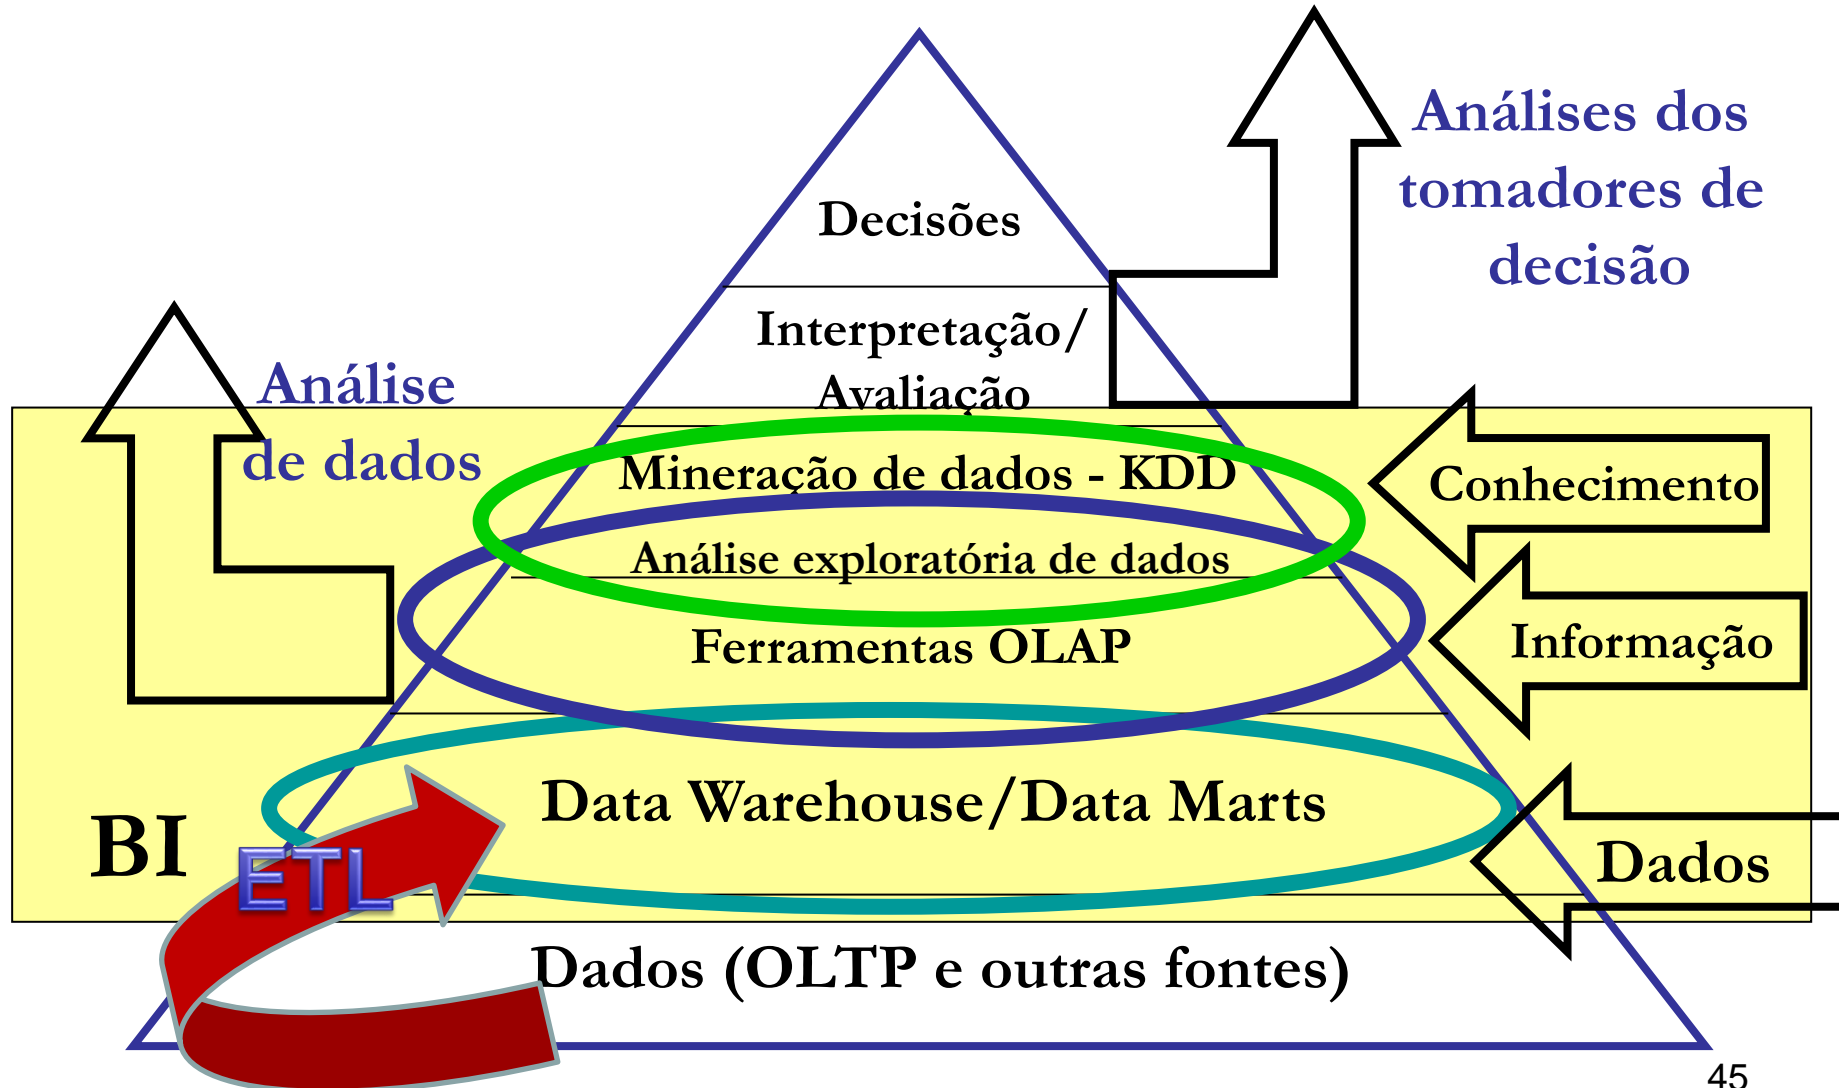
Análises dos tomadores de decisão

Decisões

Interpretação/ Avaliação

Análise de dados

Mineração de dados - KDD

Conhecimento

Análise exploratória de dados

Ferramentas OLAP

Informação

Data Warehouse/Data Marts

BI

ETL

Dados

Dados (OLTP e outras fontes)

45